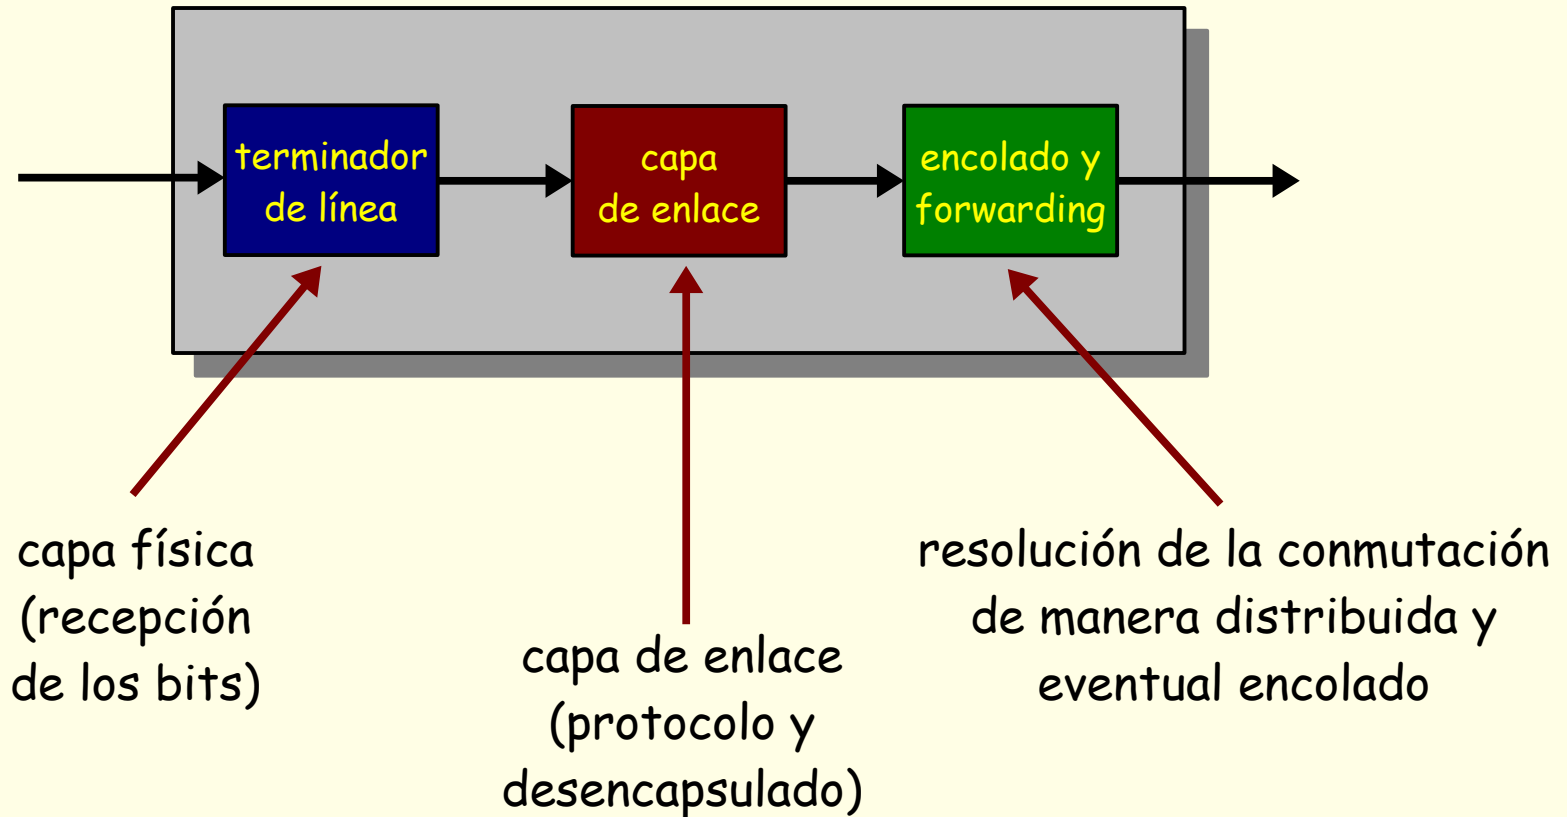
terminador de línea

capa de enlace

encolado y forwarding

capa física (recepción de los bits)

capa de enlace (protocolo y desencapsulado)

resolución de la conmutación de manera distribuida y eventual encolado